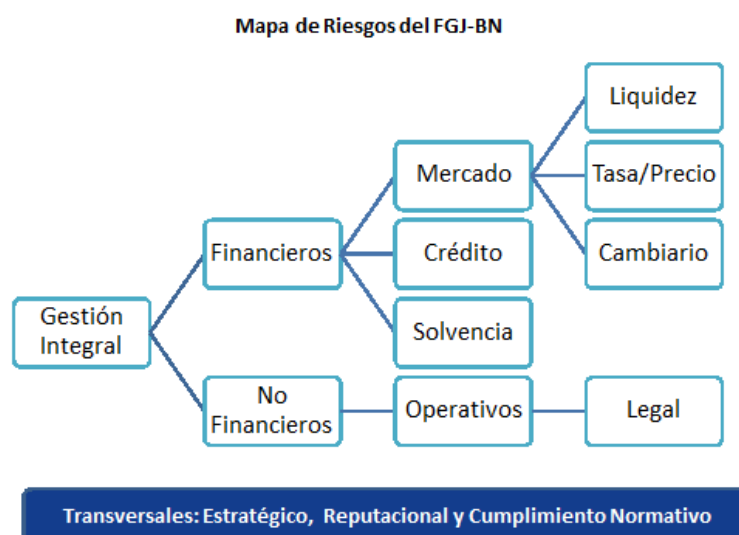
Mapa de Riesgos del FGJ-BN

Gestión Integral

Financieros

No Financieros

Mercado

Crédito

Solvencia

Operativos

Liquidez

Tasa/Precio

Cambiario

Legal

Transversales: Estratégico, Reputacional y Cumplimiento Normativo